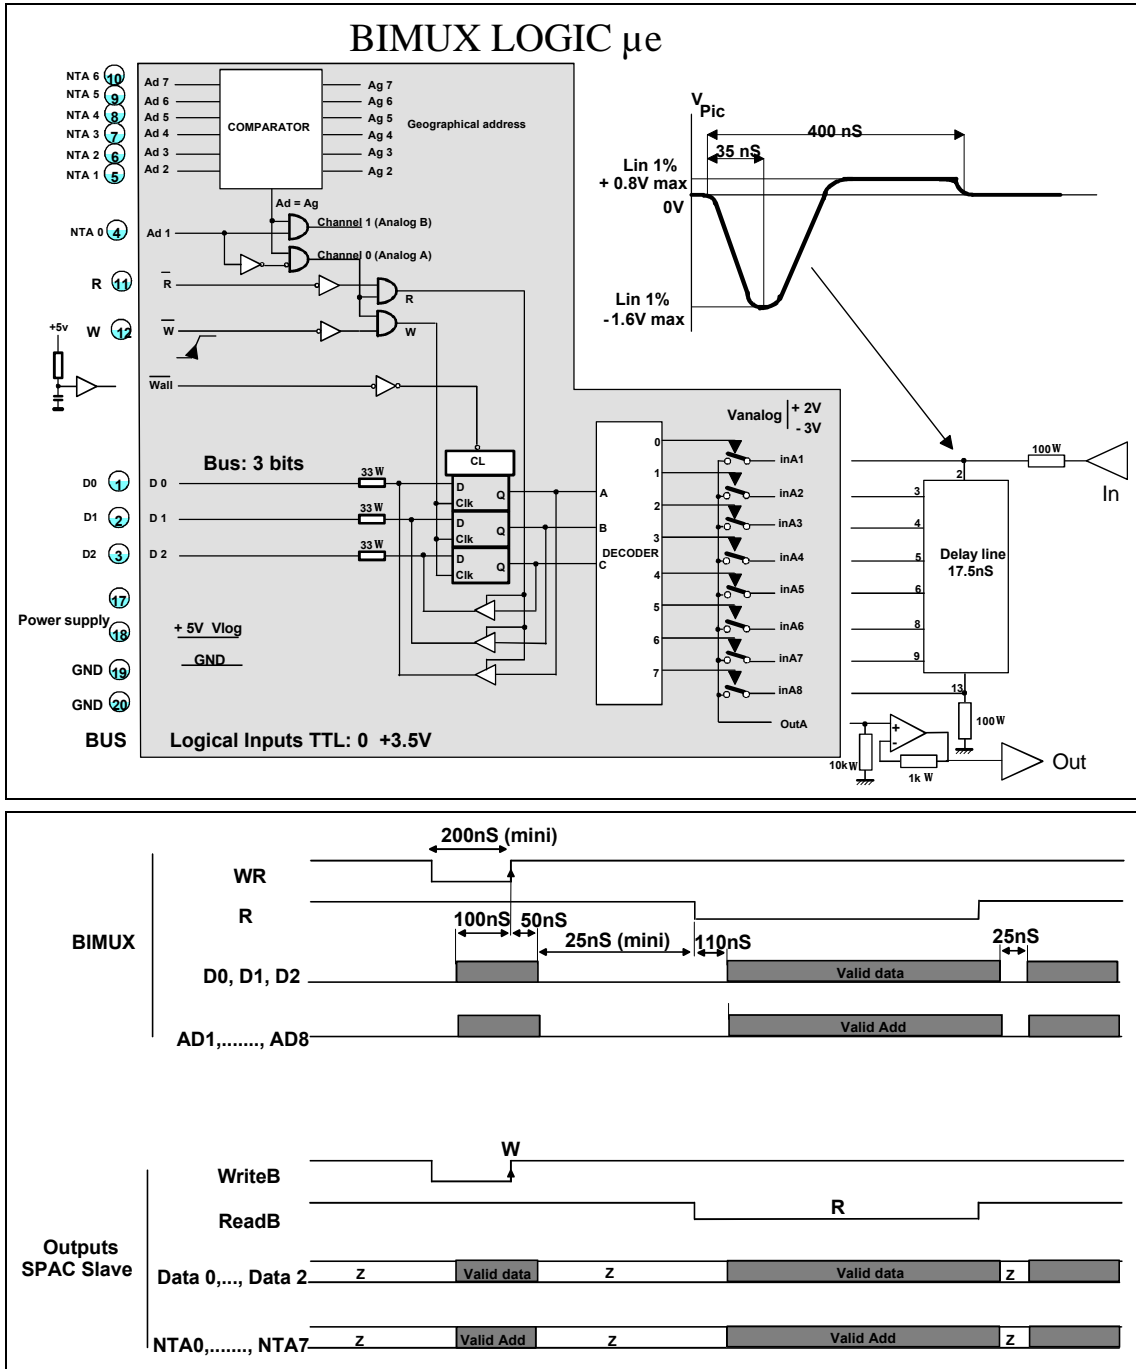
BIMUX LOGIC µe

NTA 6 10
NTA 5 9
NTA 4 8
NTA 3 7
NTA 2 6
NTA 1 5

Ad 7
Ad 6
Ad 5
Ad 4
Ad 3
Ad 2

COMPARATOR

Ag 7
Ag 6
Ag 5
Ag 4
Ag 3
Ag 2

Geographical address

Ad = Ag

NTA 0 4
Ad 1

Channel 1 (Analog B)
Channel 0 (Analog A)

R 11
$\overline{R}$
R

+5v
W 12
$\overline{W}$
W

$\overline{Wall}$

CL

Bus: 3 bits

D0 1
D 0
D1 2
D 1
D2 3
D 2

33 W
33 W
33 W

D
Clk
Q
D
Clk
Q
D
Clk
Q

A
B
C
DECODER

0
1
2
3
4
5
6
7

Vanalog + 2V
- 3V

inA1
inA2
inA3
inA4
inA5
inA6
inA7
inA8
OutA

17
Power supply 18
+ 5V Vlog
GND
GND 19
GND 20
BUS
Logical Inputs TTL: 0 +3.5V

$V_{Pic}$
400 nS
35 nS
Lin 1%
+ 0.8V max
0V
Lin 1%
-1.6V max

100 W
In
2
3
4
5
6
8
9
Delay line
17.5nS
13
100 W
10k W
1k W
Out

200nS (mini)
WR
R
BIMUX
100nS
50nS
25nS (mini)
110nS
25nS
D0, D1, D2
Valid data
AD1,......., AD8
Valid Add

W
WriteB
ReadB
R
Outputs
SPAC Slave
Data 0,..., Data 2
Z
Valid data
Z
Valid data
Z
NTA0,......., NTA7
Z
Valid Add
Z
Valid Add
Z